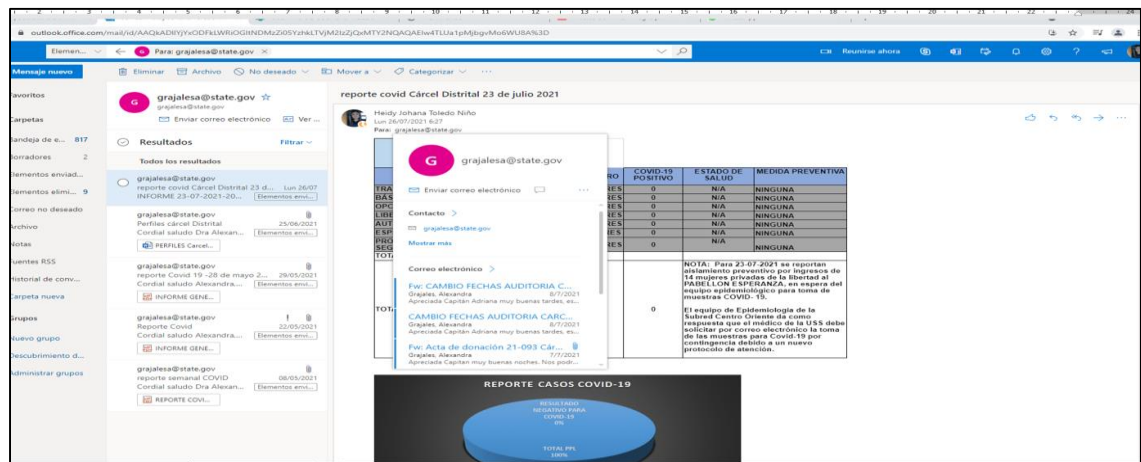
outlook.office.com/mail/id/AAQkADllYjYxODFkLWRiOGItNDMzZi05YzhkLTVjM2IzZjQxMTY2NQAQAEIw4TLUa1pMjbgvMo6WU8A%3D

Elemen... ← Para: grajalesa@state.gov ×

Reunirse ahora

Mensaje nuevo
Eliminar Archivo No deseado Mover a Categorizar ···

Favoritos
Carpetas
Bandeja de e... 817
Borradores 2
Elementos enviad...
Elementos elimi... 9
Correo no deseado
Archivo
Notas
Fuentes RSS
Historial de conv...
Carpeta nueva
Grupos
Nuevo grupo
Descubrimiento d...
Administrar grupos

grajalesa@state.gov ☆
grajalesa@state.gov
Enviar correo electrónico Ver ...

Resultados Filtrar
Todos los resultados

grajalesa@state.gov
reporte covid Cárcel Distrital 23 d... Lun 26/07
INFORME 23-07-2021-20... Elementos envi...

grajalesa@state.gov
Perfiles cárcel Distrital 25/06/2021
Cordial saludo Dra Alexan... Elementos envi...
PERFILES Carcel...

grajalesa@state.gov
reporte Covid 19 -28 de mayo 2... 29/05/2021
Cordial saludo Alexandra... Elementos envi...
INFORME GENE...

grajalesa@state.gov
Reporte Covid 22/05/2021
Cordial saludo Alexandra... Elementos envi...
INFORME GENE...

grajalesa@state.gov
reporte semanal COVID 08/05/2021
Cordial saludo Dra Alexan... Elementos envi...
REPORTE COVI...

reporte covid Cárcel Distrital 23 de julio 2021

Heidy Johana Toledo Niño
Lun 26/07/2021 6:27
Para: grajalesa@state.gov

grajalesa@state.gov
Enviar correo electrónico
Contacto >
grajalesa@state.gov
Mostrar más
Correo electrónico >
Fw: CAMBIO FECHAS AUDITORIA C...
Grajales, Alexandra 8/7/2021
Apreciada Capitán Adriana muy buenas tardes, es...
CAMBIO FECHAS AUDITORIA CARC...
Grajales, Alexandra 8/7/2021
Apreciada Capitán Adriana muy buenas tardes, es...
Fw: Acta de donación 21-093 Cár...
Grajales, Alexandra 7/7/2021
Apreciada Capitan muy buenas noches. Nos podr...

| | RO | COVID-19 POSITIVO | ESTADO DE SALUD | MEDIDA PREVENTIVA |
|---|---|---|---|---|
| TRA | ES | 0 | N/A | NINGUNA |
| BAS | ES | 0 | N/A | NINGUNA |
| OPC | ES | 0 | N/A | NINGUNA |
| LIBE | ES | 0 | N/A | NINGUNA |
| AUT | ES | 0 | N/A | NINGUNA |
| ESP | ES | 0 | N/A | NINGUNA |
| PRO SEG | ES | 0 | N/A | NINGUNA |
| TOTA | | | | |
| TOT | | 0 | | NOTA: Para 23-07-2021 se reportan aislamiento preventivo por ingresos de 14 mujeres privadas de la libertad al PABELLON ESPERANZA, en espera del equipo epidemiológico para toma de muestras COVID- 19. El equipo de Epidemiologia de la Subred Centro Oriente de como respuesta que el médico de la USS debe solicitar por correo electrónico la toma de las muestras para Covid-19 por contingencia debido a un nuevo protocolo de atención. |

REPORTE CASOS COVID-19
RESULTADO NEGATIVO PARA COVID-19 0%
TOTAL PPL 100%